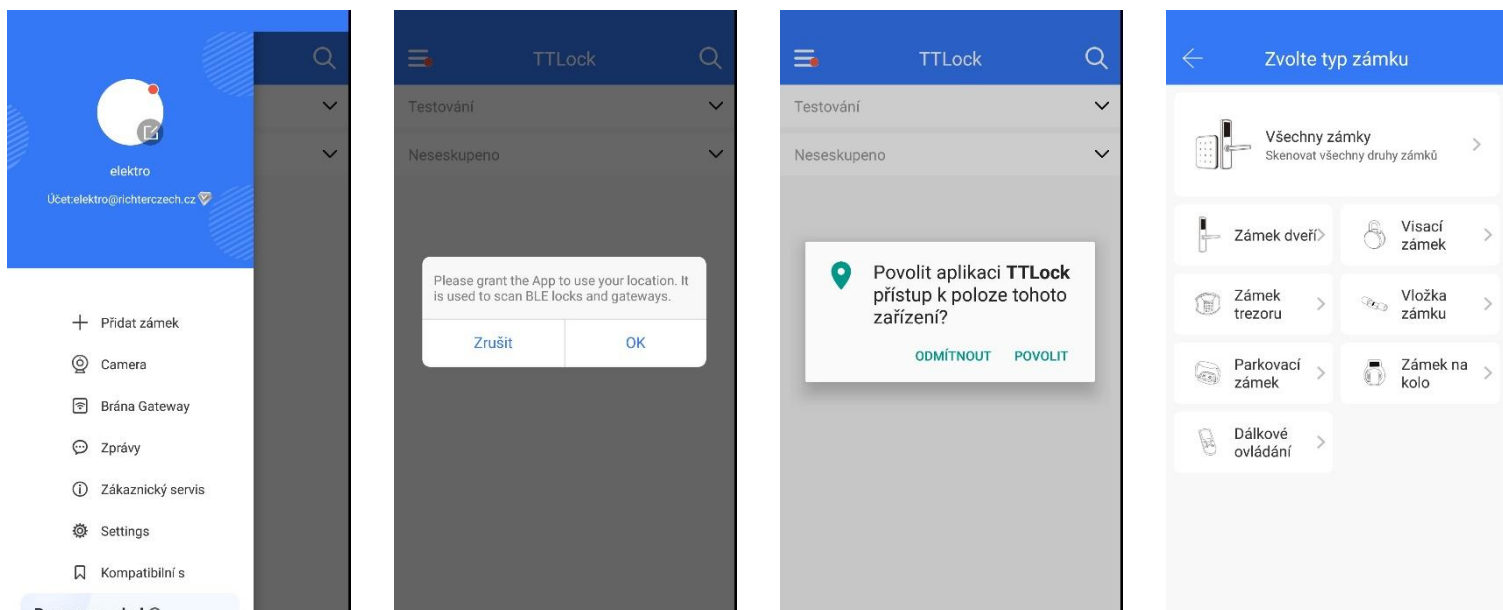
elektro

Účet:elektro@richterczech.cz

+ Přidat zámek

Camera

Brána Gateway

Zprávy

Zákaznický servis

Settings

Kompatibilní s

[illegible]

TTLock

Testování

Neseskupeno

Please grant the App to use your location. It is used to scan BLE locks and gateways.

Zrušit

OK

TTLock

Testování

Neseskupeno

Povolit aplikaci **TTLock** přístup k poloze tohoto zařízení?

ODMÍTNOUT

POVOLIT

Zvolte typ zámku

Všechny zámky
Skenovat všechny druhy zámků

Zámek dveří

Visací zámek

Zámek trezoru

Vložka zámku

Parkovací zámek

Zámek na kolo

Dálkové ovládání